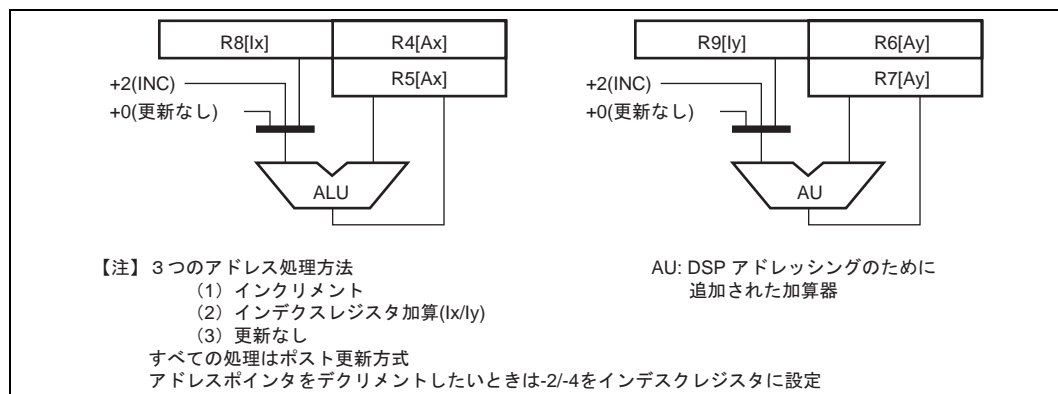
R8[Ix]
R4[Ax]
R5[Ax]
+2(INC)
+0(更新なし)
ALU

R9[Iy]
R6[Ay]
R7[Ay]
+2(INC)
+0(更新なし)
AU

【注】3つのアドレス処理方法
（1）インクリメント
（2）インデクスレジスタ加算(Ix/Iy)
（3）更新なし
すべての処理はポスト更新方式
アドレスポインタをデクリメントしたいときは-2/-4をインデスクレジスタに設定

AU: DSP アドレッシングのために追加された加算器